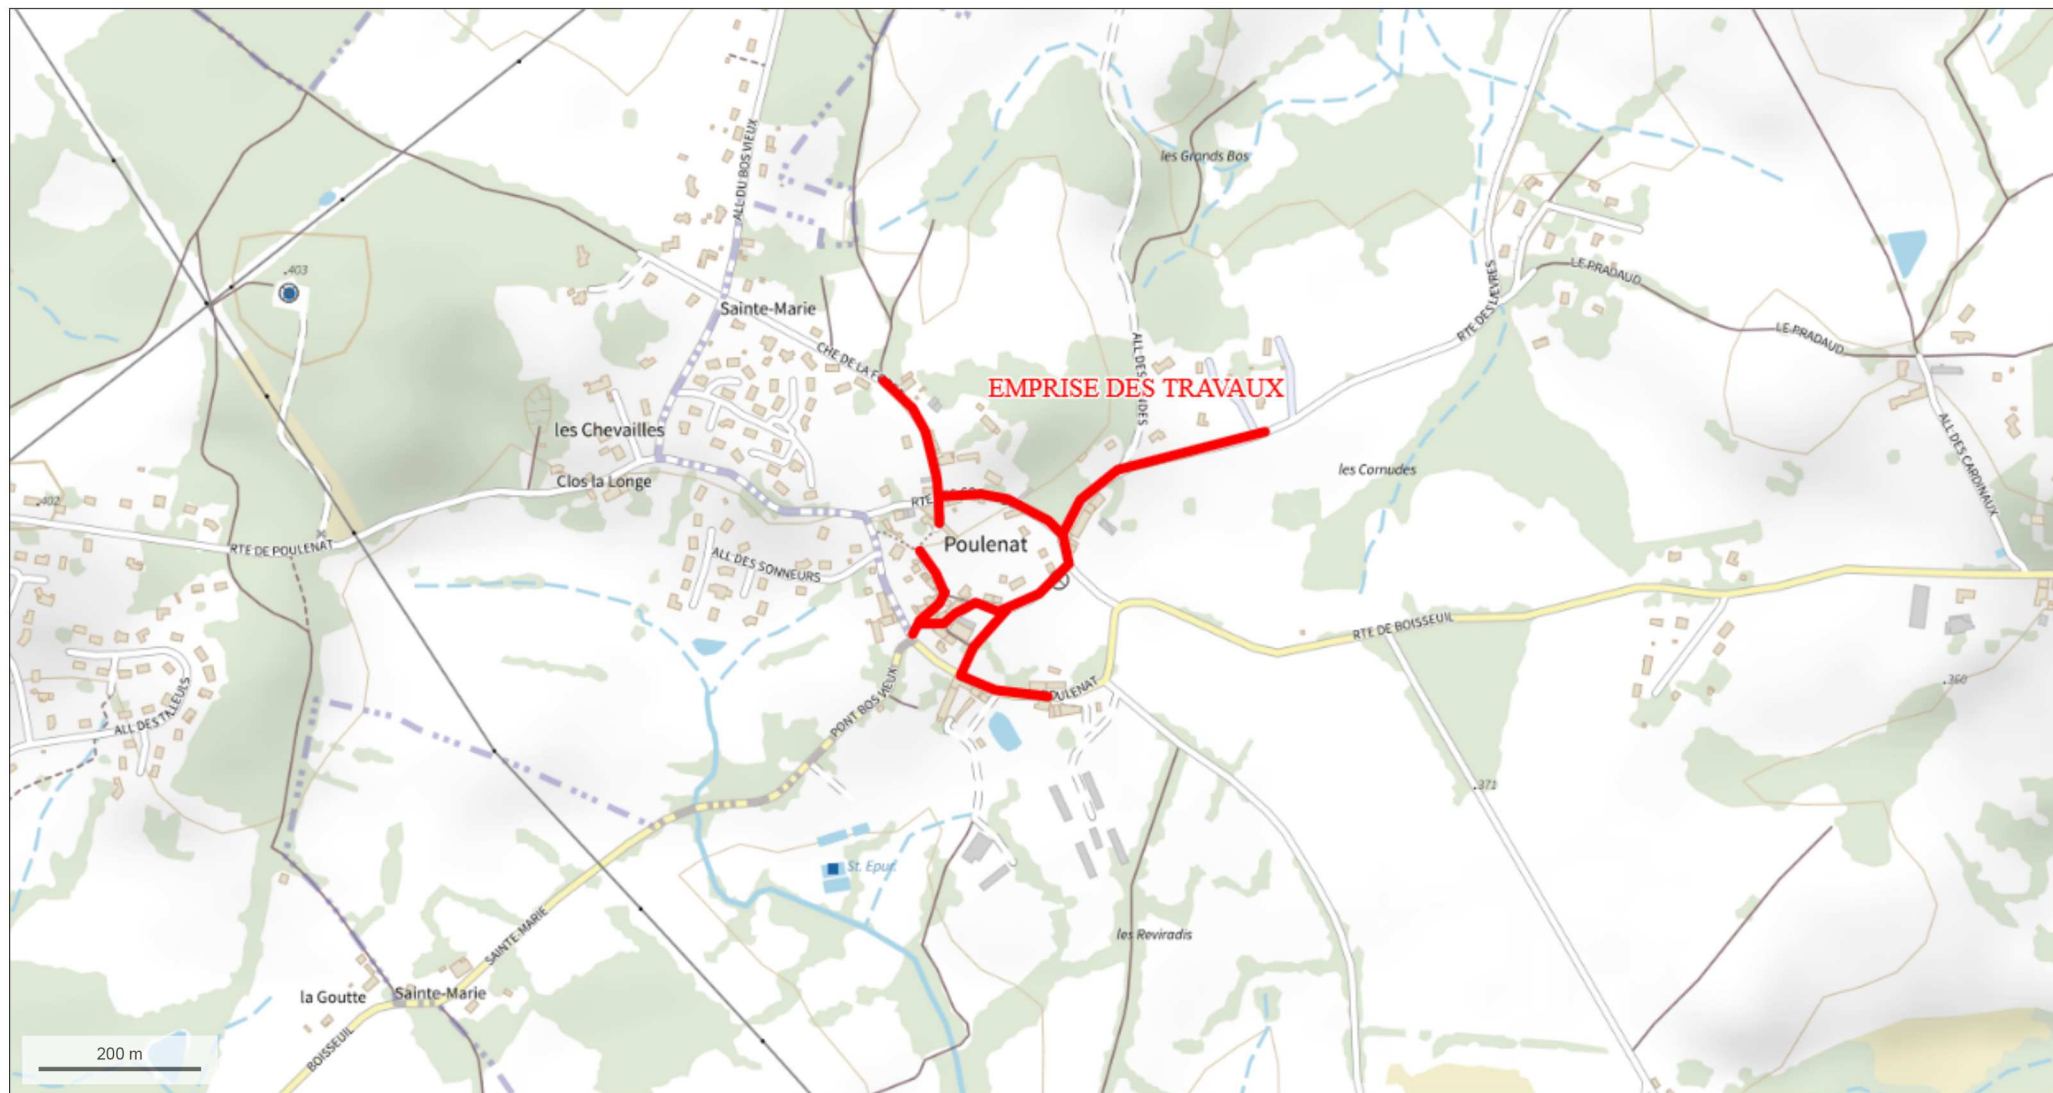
EMPRISE DES TRAVAUX

les Grands Bos

ALL DU BOS VIEUX

403

Sainte-Marie

CHE DE LA F

LE PRADAUD

LE PRADAUD

RTE DES LEVRES

ALL DES IDES

les Chevailles

Clos la Longe

402

RTE DE POULENAT

RTE

Poulenat

ALL DES SONNEURS

les Cornudes

ALL DES CARDINAUX

RTE DE BOISSEUIL

360

POULENAT

PONT BOS VIEUX

ALL DES TILLEULS

371

St. Epur.

les Reviradis

SAINTE MARIE

la Goutte

Sainte-Marie

BOISSEUIL

200 m